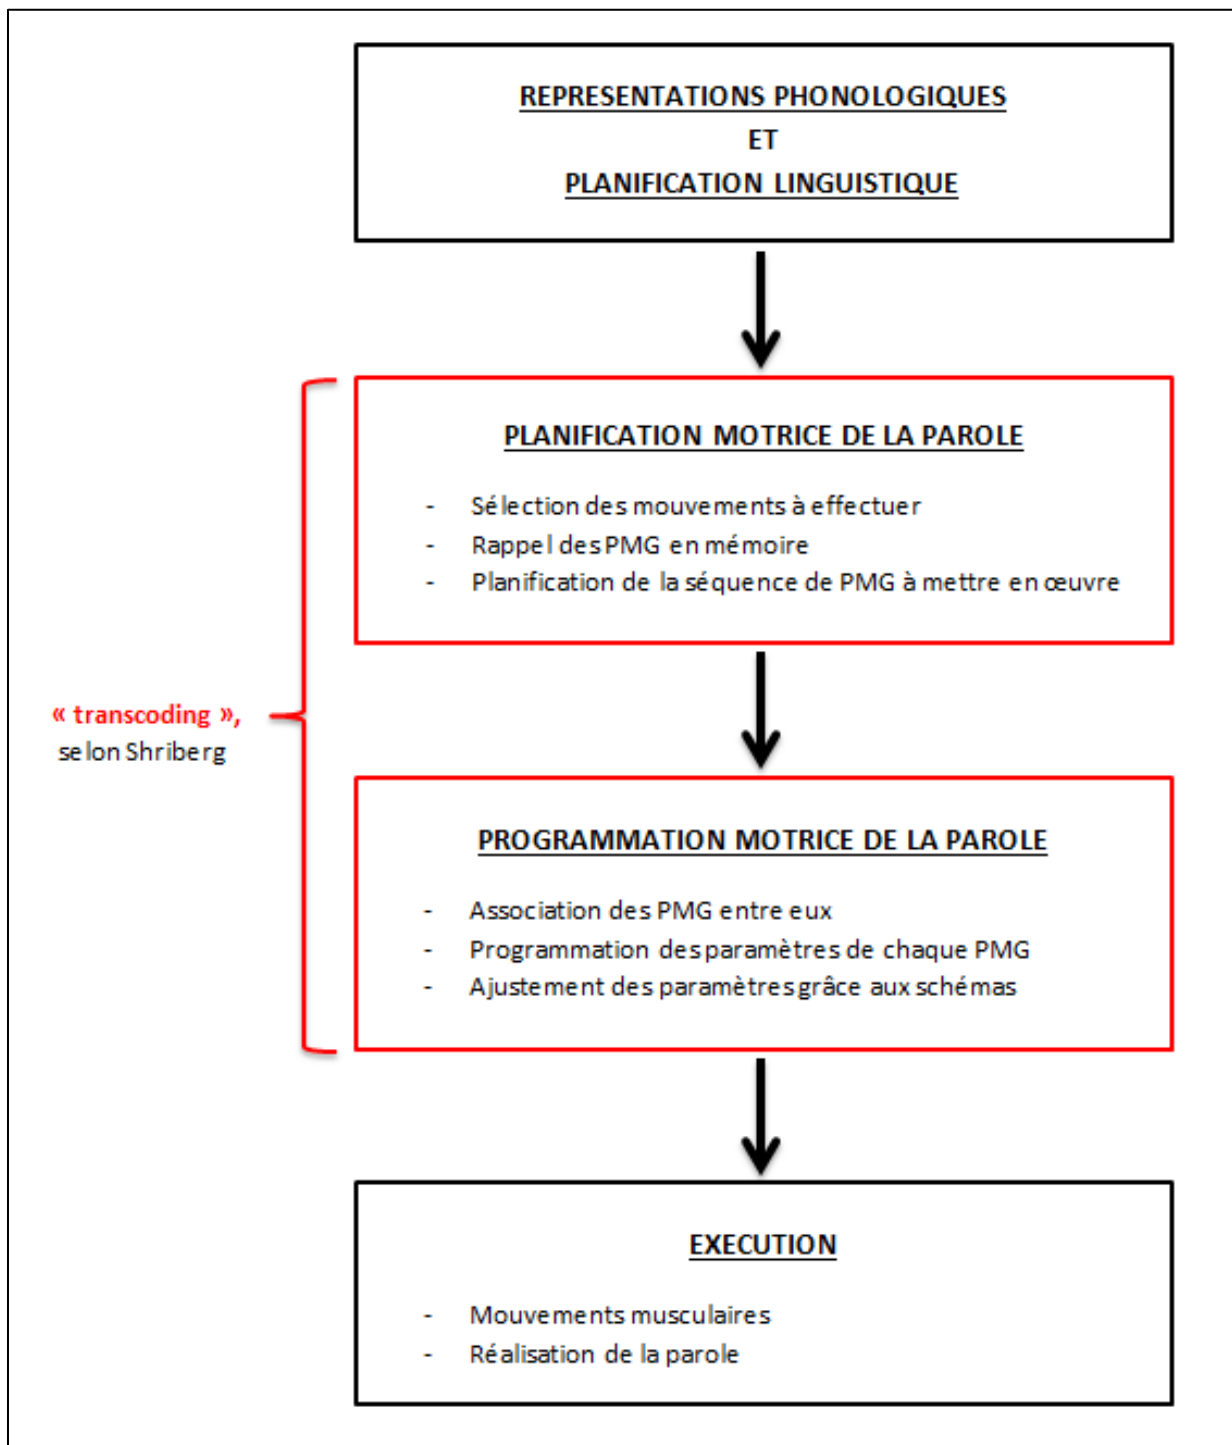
REPRESENTATIONS PHONOLOGIQUES
ET
PLANIFICATION LINGUISTIQUE

PLANIFICATION MOTRICE DE LA PAROLE

- Sélection des mouvements à effectuer
- Rappel des PMG en mémoire
- Planification de la séquence de PMG à mettre en œuvre

« transcoding », selon Shriberg

PROGRAMMATION MOTRICE DE LA PAROLE

- Association des PMG entre eux
- Programmation des paramètres de chaque PMG
- Ajustement des paramètres grâce aux schémas

EXECUTION

- Mouvements musculaires
- Réalisation de la parole